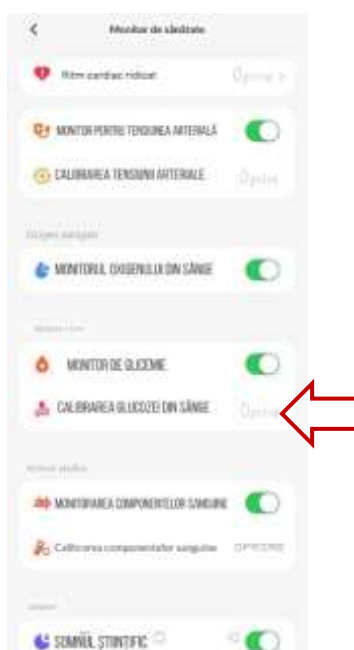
Monitor de sănătate

Ritm cardiac ridicat
Oprire >

MONITOR PENTRU TENSIUNEA ARTERIALĂ

CALIBRAREA TENSIUNII ARTERIALE
Oprire

Oxigen sanguin

MONITORUL OXIGENULUI DIN SÂNGE

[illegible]

MONITOR DE GLICEMIE

CALIBRAREA GLUCOZEI DIN SÂNGE
Oprire

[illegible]

MONITORIZAREA COMPONENTELOR SANGUINE

Calibrarea componentelor sanguine
OPRIRE

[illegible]

SOMNUL ȘTIINȚIFIC